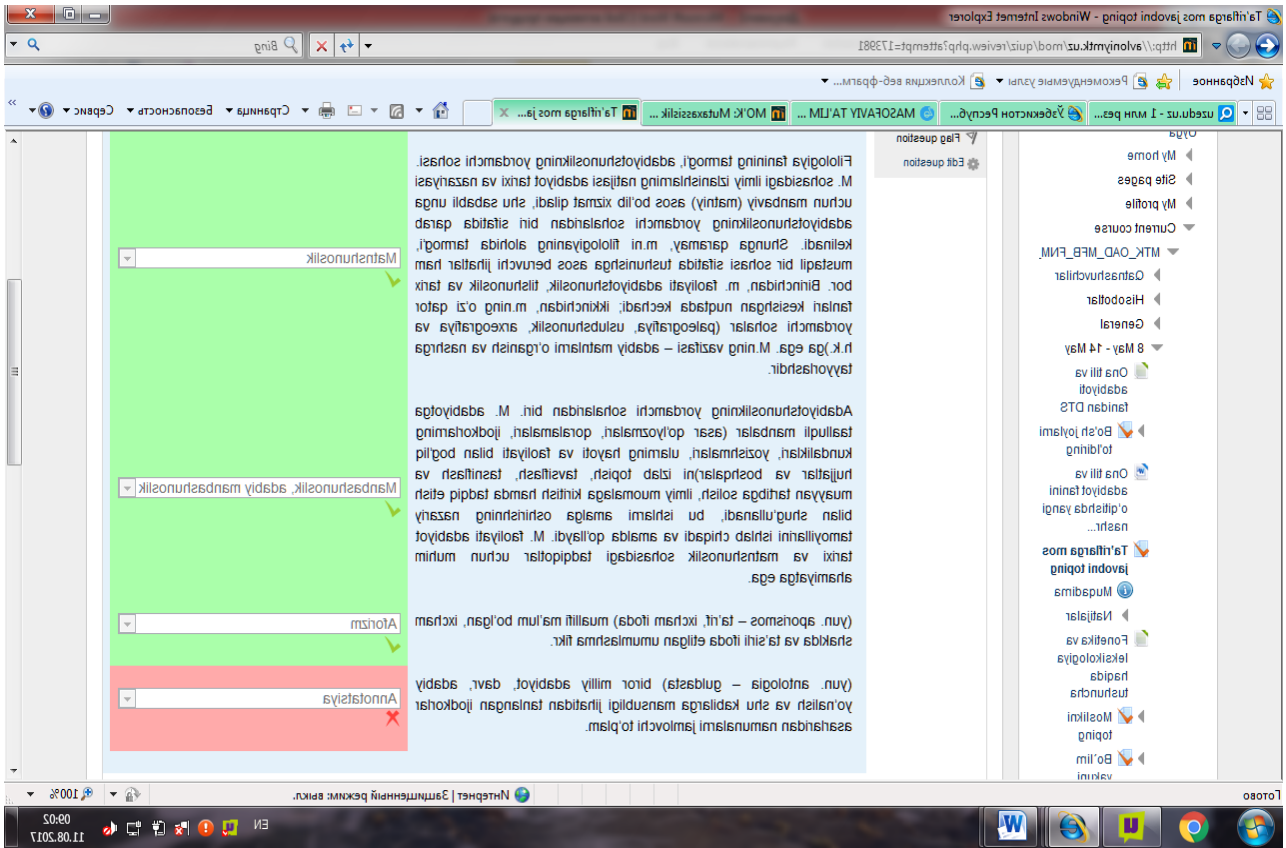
Ta'riflarga mos javobni toping - Windows Internet Explorer

http://avloniymtk.uz/mod/quiz/review.php?attempt=173981

Bing

Избранное | Рекомендуемые узлы ▾ | Коллекция веб-фрагм... ▾

uzedu.uz - 1 млн рез... | Узбекистон Респуб... | MASOFAVIY TA'LIM ... | MO'K: Mutaxassislik ... | Ta'riflarga mos ja... ×

Страница ▾ Безопасность ▾ Сервис ▾

Oyga

My home
Site pages
My profile
Current course
MTK_OAD_MFB_FNM_
Qatnashuvchilar
Hisobotlar
General
8 May - 14 May
Ona tili va adabiyoti fanidan DTS
Bo'sh joylarni to'ldiring
Ona tili va adabiyot fanini o'qitishda yangi nashr...
Ta'riflarga mos javobni toping
Muqadima
Natijalar
Fonetika va leksikologiya haqida tushuncha
Moslikni toping
Bo'lim yakuni

Flag question
Edit question

Filologiya fanining tarmog'i, adabiyotshunoslikning yordamchi sohasi. M. sohasidagi ilmiy izlanishlarning natijasi adabiyot tarixi va nazariyasi uchun manbaviy (matniy) asos bo'lib xizmat qiladi, shu sababli unga adabiyotshunoslikning yordamchi sohalaridan biri sifatida qarab kelinadi. Shunga qaramay, m.ni filologiyaning alohida tarmog'i, mustaqil bir sohasi sifatida tushunishga asos beruvchi jihatlar ham bor. Birinchidan, m. faoliyati adabiyotshunoslik, tilshunoslik va tarix fanlari kesishgan nuqtada kechadi; ikkinchidan, m.ning o'zi qator yordamchi sohalar (paleografiya, uslubshunoslik, arxeografiya va h.k.)ga ega. M.ning vazifasi – adabiy matnlarni o'rganish va nashrga tayyorlashdir.

Matnshunoslik

Adabiyotshunoslikning yordamchi sohalaridan biri. M. adabiyotga taalluqli manbalar (asar qo'lyozmalari, qoralamalari, ijodkorlarning kundaliklari, yozishmalari, ularning hayoti va faoliyati bilan bog'liq hujjatlar va boshqalar)ni izlab topish, tavsiflash, tasniflash va muayyan tartibga solish, ilmiy muomalaga kiritish hamda tadqiq etish bilan shug'ullanadi, bu ishlarni amalga oshirishning nazariy tamoyillarini ishlab chiqadi va amalda qo'llaydi. M. faoliyati adabiyot tarixi va matnshunoslik sohasidagi tadqiqotlar uchun muhim ahamiyatga ega.

Manbashunoslik, adabiy manbashunoslik

(yun. aporismos – ta'rif, ixcham ifoda) muallifi ma'lum bo'lgan, ixcham shaklda va ta'sirli ifoda etilgan umumlashma fikr.

Aforizm

(yun. antologia – guldasta) biror milliy adabiyot, davr, adabiy yo'nalish va shu kabilarga mansubligi jihatidan tanlangan ijodkorlar asarlaridan namunalarni jamlovchi to'plam.

Annotatsiya

Готово | Интернет | Защищенный режим: выкл. | 100%

EN 09:02 11.08.2017